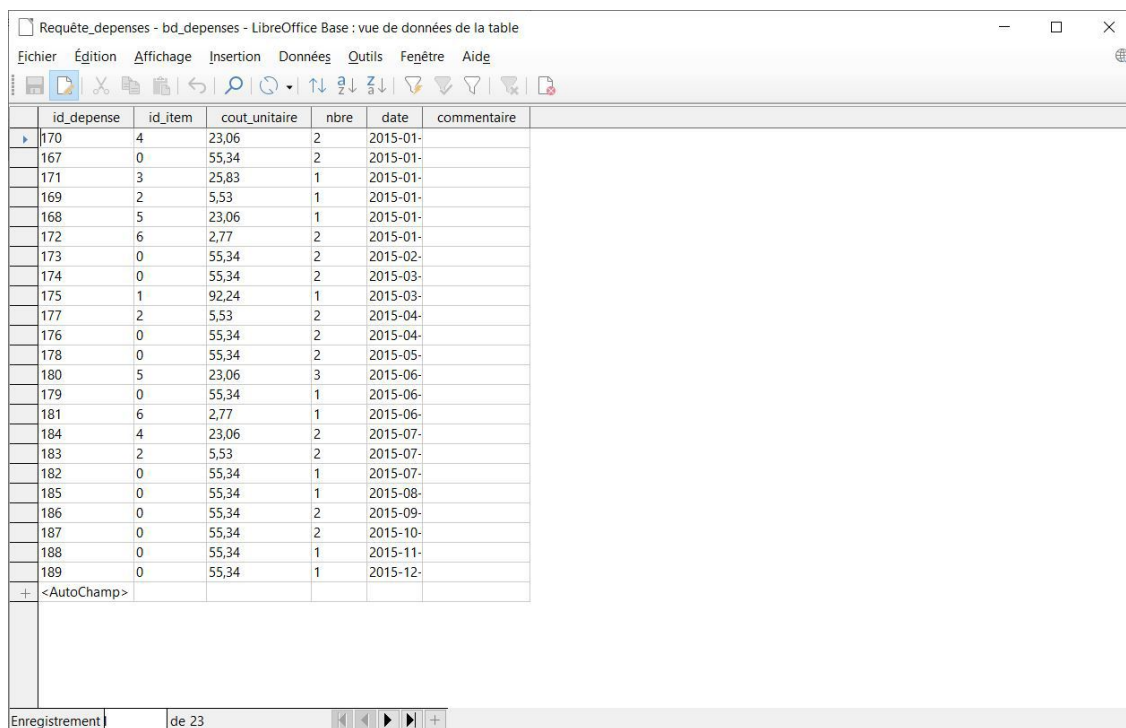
Requête_depenses - bd_depenses - LibreOffice Base : vue de données de la table

Fichier Édition Affichage Insertion Données Outils Fenêtre Aide

| id_depense | id_item | cout_unitaire | nbre | date | commentaire |
|---|---|---|---|---|---|
| 170 | 4 | 23,06 | 2 | 2015-01- | |
| 167 | 0 | 55,34 | 2 | 2015-01- | |
| 171 | 3 | 25,83 | 1 | 2015-01- | |
| 169 | 2 | 5,53 | 1 | 2015-01- | |
| 168 | 5 | 23,06 | 1 | 2015-01- | |
| 172 | 6 | 2,77 | 2 | 2015-01- | |
| 173 | 0 | 55,34 | 2 | 2015-02- | |
| 174 | 0 | 55,34 | 2 | 2015-03- | |
| 175 | 1 | 92,24 | 1 | 2015-03- | |
| 177 | 2 | 5,53 | 2 | 2015-04- | |
| 176 | 0 | 55,34 | 2 | 2015-04- | |
| 178 | 0 | 55,34 | 2 | 2015-05- | |
| 180 | 5 | 23,06 | 3 | 2015-06- | |
| 179 | 0 | 55,34 | 1 | 2015-06- | |
| 181 | 6 | 2,77 | 1 | 2015-06- | |
| 184 | 4 | 23,06 | 2 | 2015-07- | |
| 183 | 2 | 5,53 | 2 | 2015-07- | |
| 182 | 0 | 55,34 | 1 | 2015-07- | |
| 185 | 0 | 55,34 | 1 | 2015-08- | |
| 186 | 0 | 55,34 | 2 | 2015-09- | |
| 187 | 0 | 55,34 | 2 | 2015-10- | |
| 188 | 0 | 55,34 | 1 | 2015-11- | |
| 189 | 0 | 55,34 | 1 | 2015-12- | |
| <AutoChamp> | | | | | |

Enregistrement 1 de 23